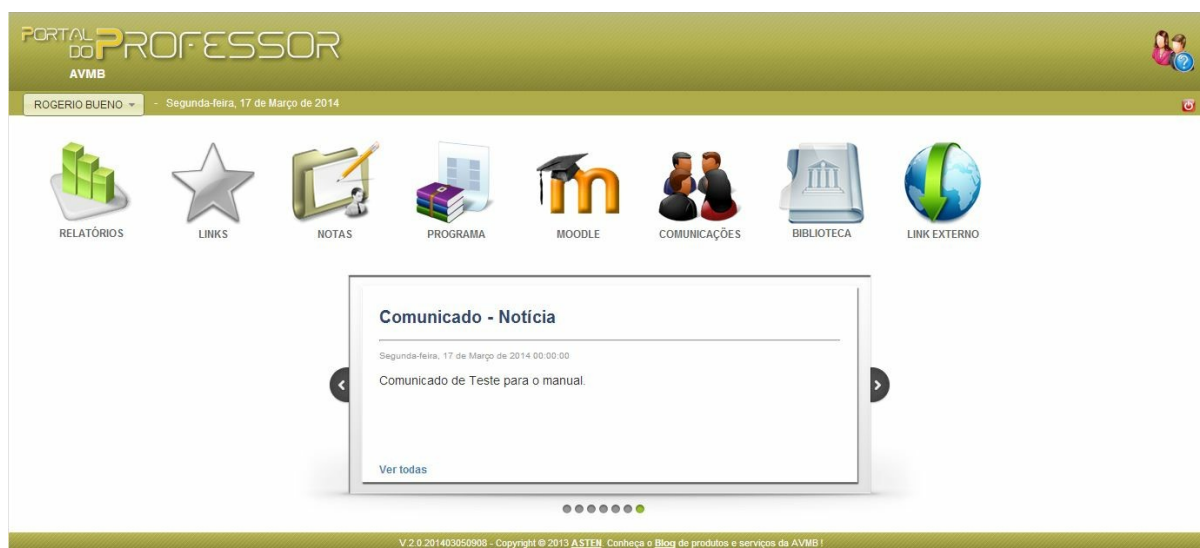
PORTAL DO PROFESSOR
AVMB

ROGERIO BUENO
- Segunda-feira, 17 de Março de 2014

RELATÓRIOS
LINKS
NOTAS
PROGRAMA
MOODLE
COMUNICAÇÕES
BIBLIOTECA
LINK EXTERNO

Comunicado - Notícia

Segunda-feira, 17 de Março de 2014 00:00:00

Comunicado de Teste para o manual.

Ver todas

V.2.0.201403050908 - Copyright © 2013 ASTEN. Conheça o Blog de produtos e serviços da AVMB !